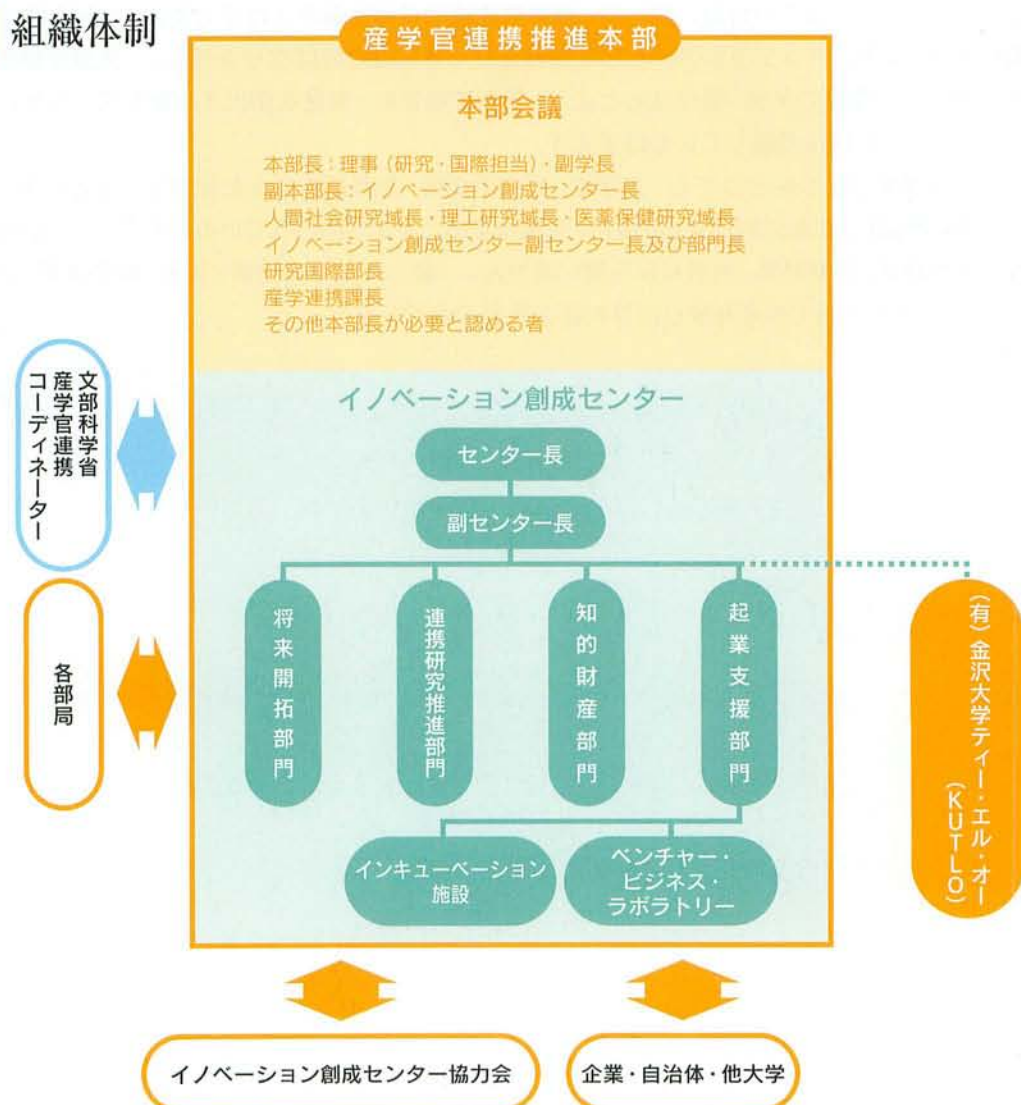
組織体制

産学官連携推進本部

本部会議

本部長：理事（研究・国際担当）・副学長
副本部長：イノベーション創成センター長
人間社会研究域長・理工研究域長・医薬保健研究域長
イノベーション創成センター副センター長及び部門長
研究国際部長
産学連携課長
その他本部長が必要と認める者

イノベーション創成センター

センター長

副センター長

将来開拓部門

連携研究推進部門

知的財産部門

起業支援部門

インキューベーション施設

ベンチャー・ビジネス・ラボラトリー

文部科学省産学官連携コーディネーター

各部局

（有）金沢大学ティー・エル・オー（KUTLO）

イノベーション創成センター協力会

企業・自治体・他大学